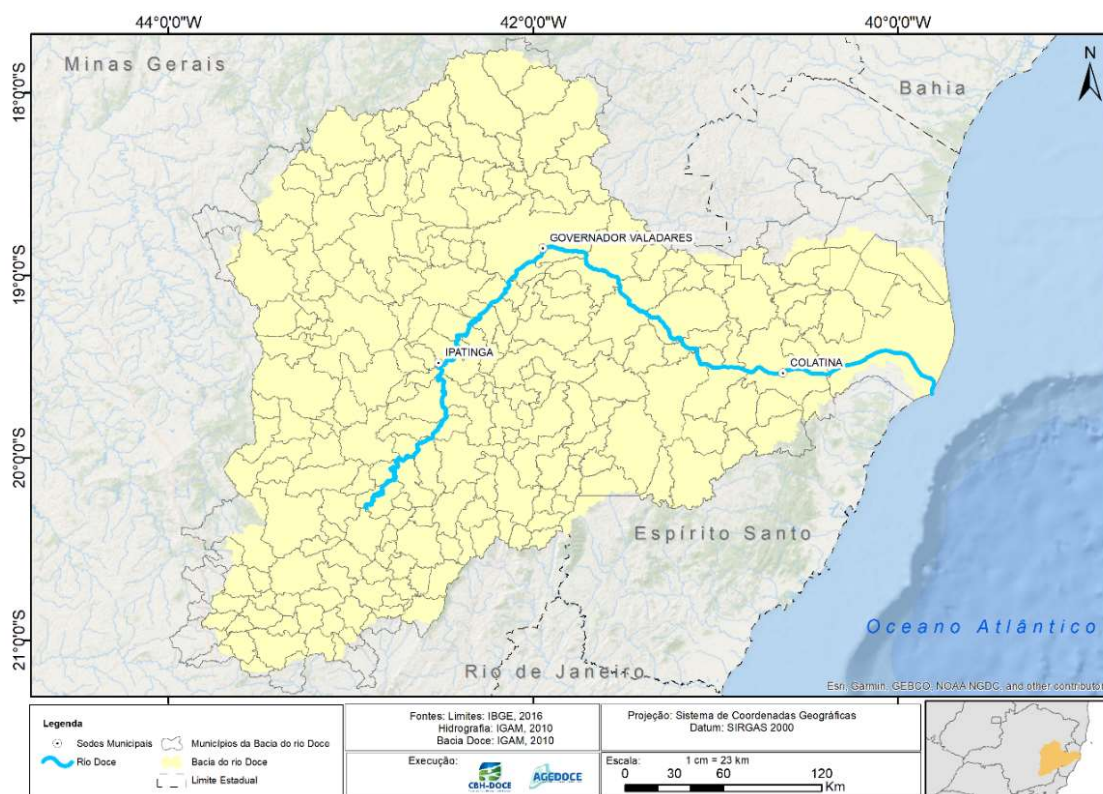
44°0'0"W
42°0'0"W
40°0'0"W

N

18°0'0"S
19°0'0"S
20°0'0"S
21°0'0"S

Minas Gerais

Bahia

GOVERNADOR VALADARES

IPATINGA

COLATINA

Espírito Santo

Oceano Atlântico

Rio de Janeiro

Esri, Garmin, GEBCO, NOAA NGDC, and other contributors

Legenda
Sedes Municipais
Municípios da Bacia do rio Doce
Rio Doce
Bacia do rio Doce
Limite Estadual

Fontes: Limites: IBGE, 2016
Hidrografia: IGAM, 2010
Bacia Doce: IGAM, 2010

Execução:
CBH-DOCE
AGEDOCE

Projeção: Sistema de Coordenadas Geográficas
Datum: SIRGAS 2000

Escala:
1 cm = 23 km
0 30 60 120
Km